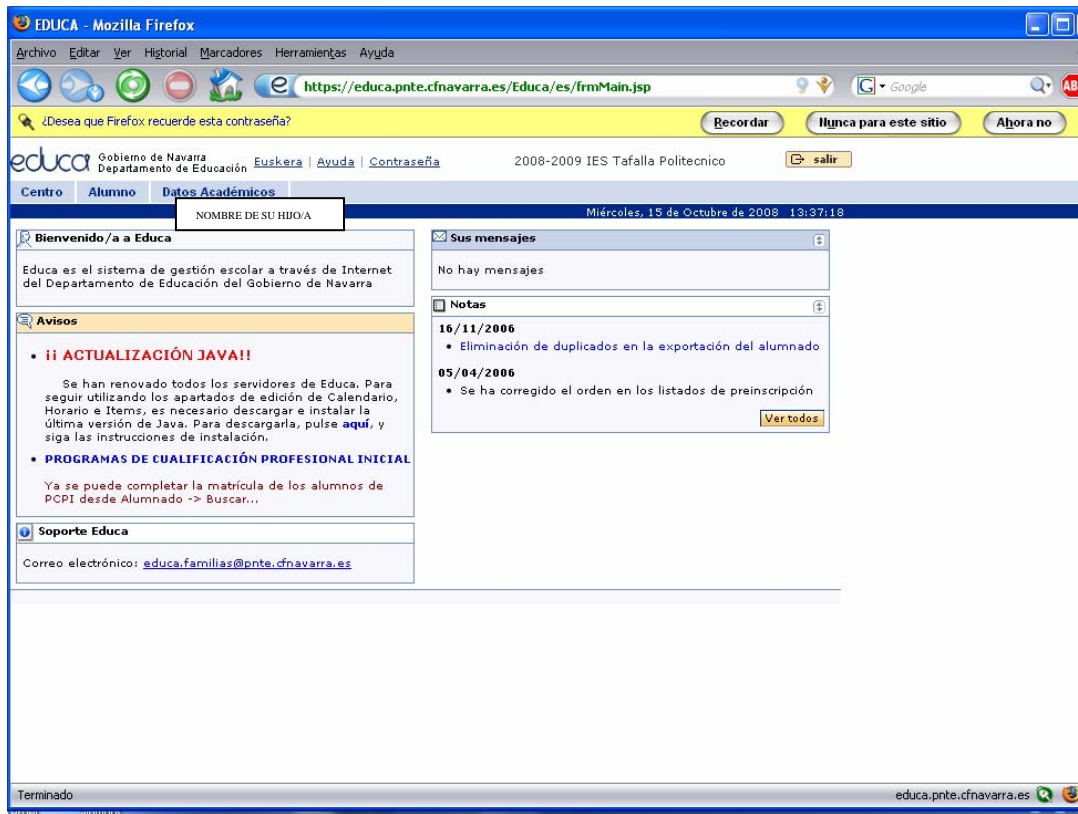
EDUCA - Mozilla Firefox

Archivo Editar Ver Historial Marcadores Herramientas Ayuda

https://educa.pnte.cfnavarra.es/Educa/es/frmMain.jsp

Google

¿Desea que Firefox recuerde esta contraseña?

Recordar

Nunca para este sitio

Ahora no

educa Gobierno de Navarra Departamento de Educación Euskera | Ayuda | Contraseña

2008-2009 IES Tafalla Politecnico

salir

Centro Alumno Datos Académicos

NOMBRE DE SU HIJO/A

Miércoles, 15 de Octubre de 2008 13:37:18

Bienvenido/a a Educa

Educa es el sistema de gestión escolar a través de Internet del Departamento de Educación del Gobierno de Navarra

Avisos

• ¡¡ ACTUALIZACIÓN JAVA!!

Se han renovado todos los servidores de Educa. Para seguir utilizando los apartados de edición de Calendario, Horario e Items, es necesario descargar e instalar la última versión de Java. Para descargarla, pulse aquí, y siga las instrucciones de instalación.

• PROGRAMAS DE CUALIFICACIÓN PROFESIONAL INICIAL

Ya se puede completar la matrícula de los alumnos de PCPI desde Alumnado -> Buscar...

Soporte Educa

Correo electrónico: educa.familias@pnte.cfnavarra.es

Sus mensajes

No hay mensajes

Notas

16/11/2006

• Eliminación de duplicados en la exportación del alumnado

05/04/2006

• Se ha corregido el orden en los listados de preinscripción

Ver todos

Terminado

educa.pnte.cfnavarra.es